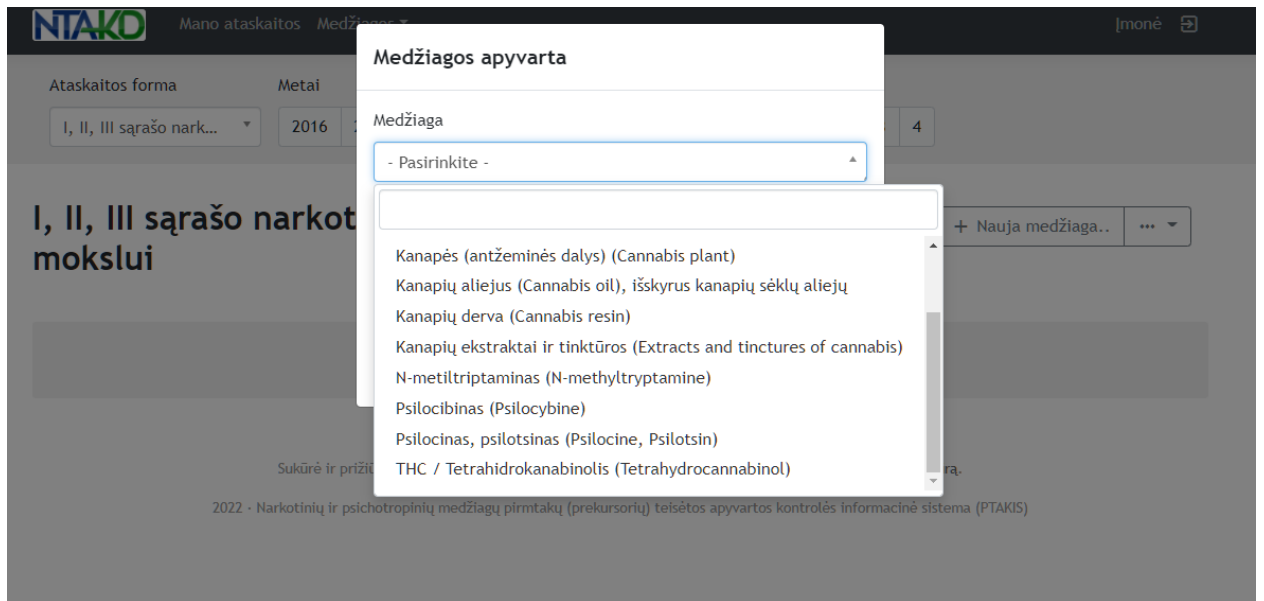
NTAKD Mano ataskaitos Medžiagos ▾

Įmonė

Ataskaitos forma

I, II, III sąrašo nark...

Metai

2016

4

I, II, III sąrašo narkot
mokslui

+ Nauja medžiaga..

···

Sukūrė ir prižiū

rą.

2022 · Narkotinių ir psichotropinių medžiagų pirmtakų (prekursorių) teisėtos apyvartos kontrolės informacinė sistema (PTAKIS)

Medžiagos apyvarta

Medžiaga

- Pasirinkite -

Kanapės (antžeminės dalys) (Cannabis plant)
Kanapių aliejus (Cannabis oil), išskyrus kanapių sėklų aliejų
Kanapių derva (Cannabis resin)
Kanapių ekstraktai ir tinktūros (Extracts and tinctures of cannabis)
N-metiltriptaminas (N-methyltryptamine)
Psilocibinas (Psilocybine)
Psilocinas, psilotsinas (Psilocine, Psilotsin)
THC / Tetrahidrokanabinolis (Tetrahydrocannabinol)